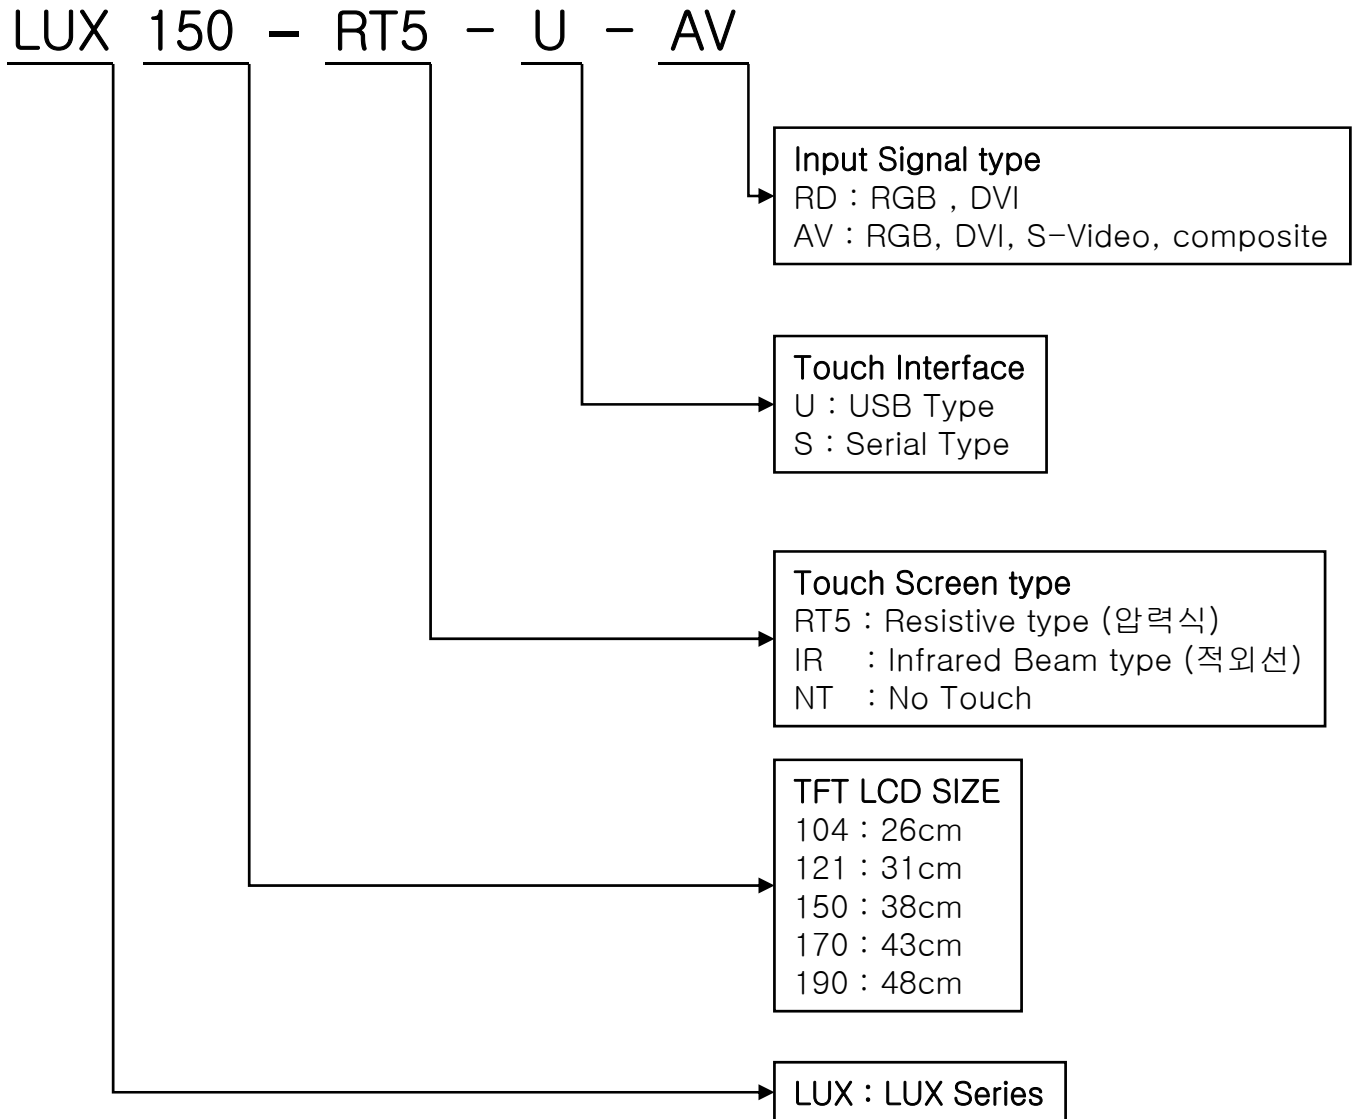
LUX 150 - RT5 - U - AV

Input Signal type
RD : RGB , DVI
AV : RGB, DVI, S-Video, composite

Touch Interface
U : USB Type
S : Serial Type

Touch Screen type
RT5 : Resistive type (압력식)
IR : Infrared Beam type (적외선)
NT : No Touch

TFT LCD SIZE
104 : 26cm
121 : 31cm
150 : 38cm
170 : 43cm
190 : 48cm

LUX : LUX Series